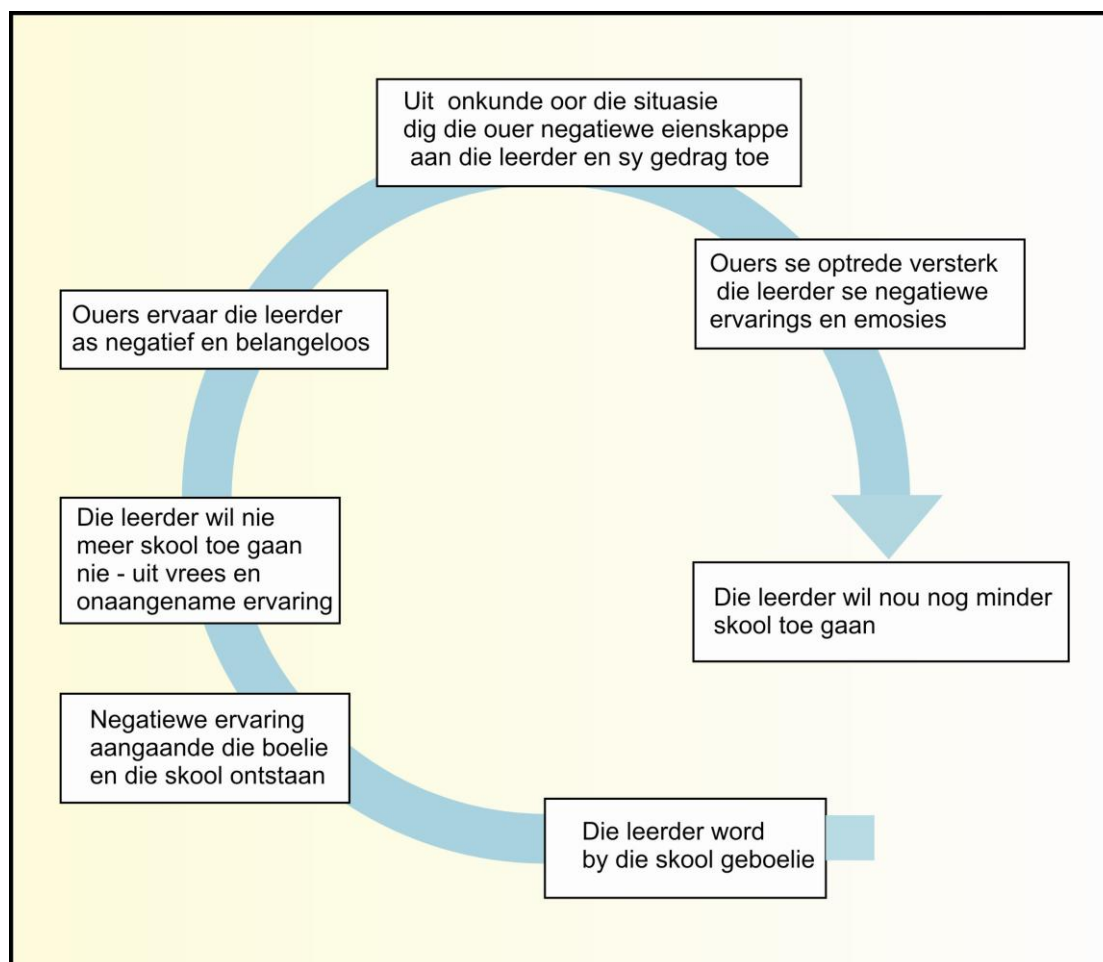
Die leerder word by die skool geboelie

Negatiewe ervaring aangaande die boelie en die skool ontstaan

Die leerder wil nie meer skool toe gaan nie - uit vrees en onaangename ervaring

Ouers ervaar die leerder as negatief en belangeloos

Uit onkunde oor die situasie dig die ouer negatiewe eienskappe aan die leerder en sy gedrag toe

Ouers se optrede versterk die leerder se negatiewe ervarings en emosies

Die leerder wil nou nog minder skool toe gaan